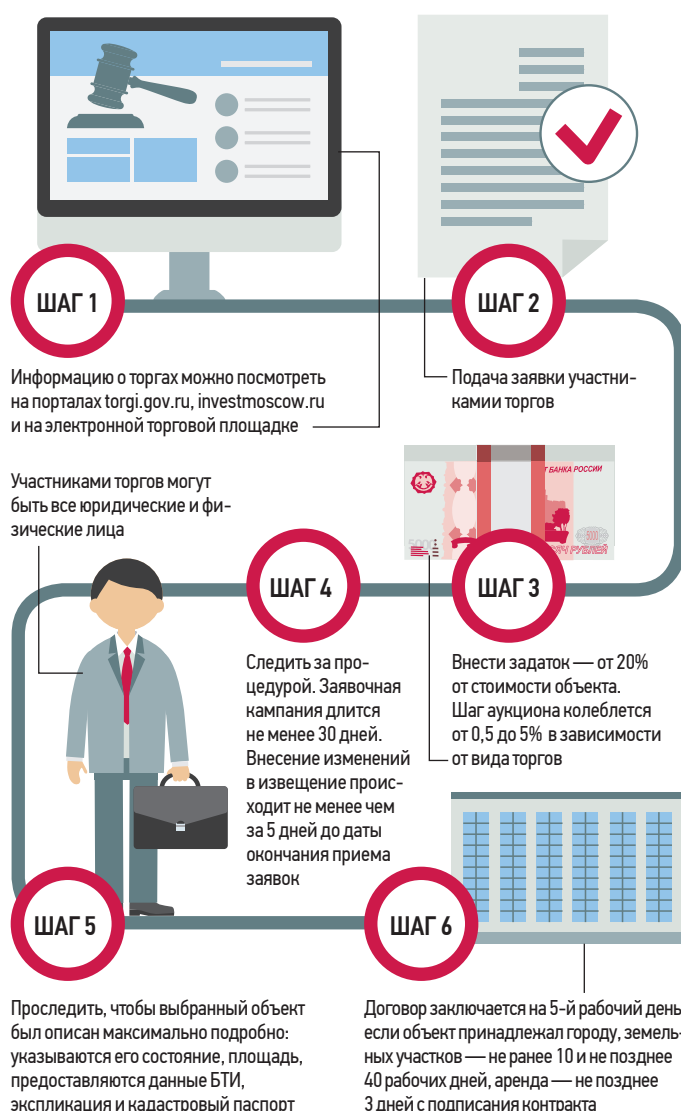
ШАГ 1

Информацию о торгах можно посмотреть на порталах torgi.gov.ru, investmoscow.ru и на электронной торговой площадке

ШАГ 2

Подача заявки участниками торгов

Участниками торгов могут быть все юридические и физические лица

БАНКА РОССИИ

ШАГ 4

Следить за процедурой. Заявочная кампания длится не менее 30 дней. Внесение изменений в извещение происходит не менее чем за 5 дней до даты окончания приема заявок

ШАГ 3

Внести задаток — от 20% от стоимости объекта. Шаг аукциона колеблется от 0,5 до 5% в зависимости от вида торгов

ШАГ 5

ШАГ 6

Проследить, чтобы выбранный объект был описан максимально подробно: указываются его состояние, площадь, предоставляются данные БТИ, экспликация и кадастровый паспорт

Договор заключается на 5-й рабочий день если объект принадлежал городу, земельных участков — не ранее 10 и не позднее 40 рабочих дней, аренда — не позднее 3 дней с подписания контракта